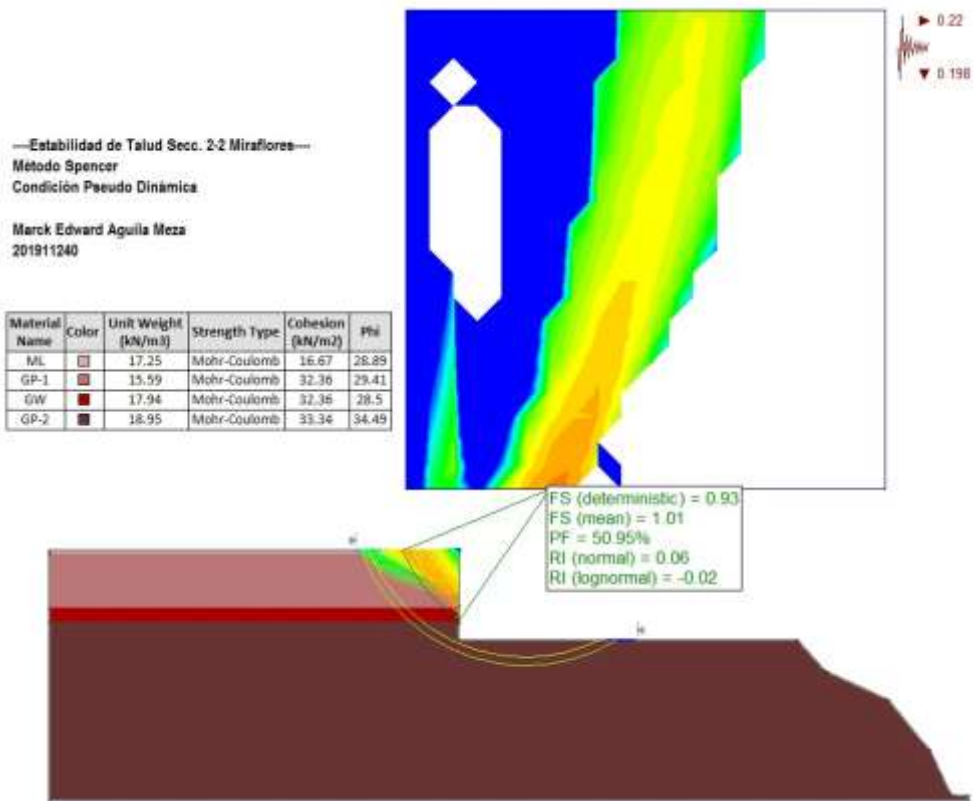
0.22
0.198

---Estabilidad de Talud Secc. 2-2 Miraflores---
Método Spencer
Condición Pseudo Dinámica

Marck Edward Aguila Meza
201911240

| Material Name | Color | Unit Weight (kN/m3) | Strength Type | Cohesion (kN/m2) | Phi |
|---|---|---|---|---|---|
| ML | | 17.25 | Mohr-Coulomb | 16.67 | 28.89 |
| GP-1 | | 15.59 | Mohr-Coulomb | 32.36 | 29.41 |
| GW | | 17.94 | Mohr-Coulomb | 32.36 | 28.5 |
| GP-2 | | 18.95 | Mohr-Coulomb | 33.34 | 34.49 |

FS (deterministic) = 0.93
FS (mean) = 1.01
PF = 50.95%
RI (normal) = 0.06
RI (lognormal) = -0.02